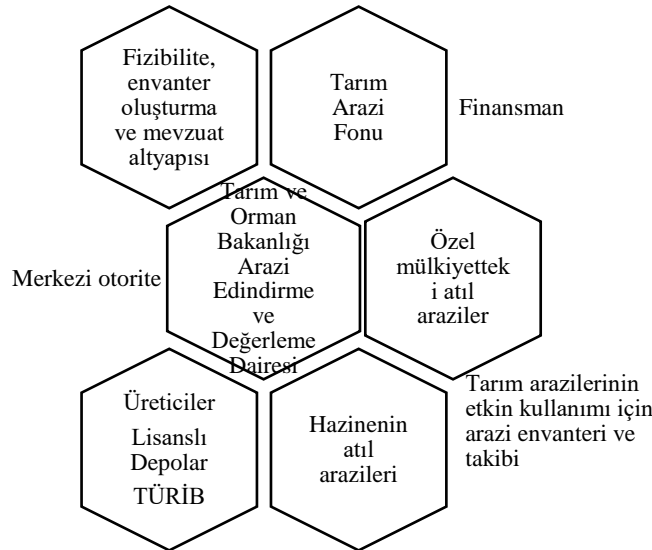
Fizibilite, envanter oluşturma ve mevzuat altyapısı

Tarım Arazi Fonu

Finansman

Merkezi otorite

Tarım ve Orman Bakanlığı Arazi Edindirme ve Değerleme Dairesi

Özel mülkiyettek i atıl araziler

Tarım arazilerinin etkin kullanımı için arazi envanteri ve takibi

Üreticiler
Lisanslı Depolar
TÜRİB

Hazinenin atıl arazileri